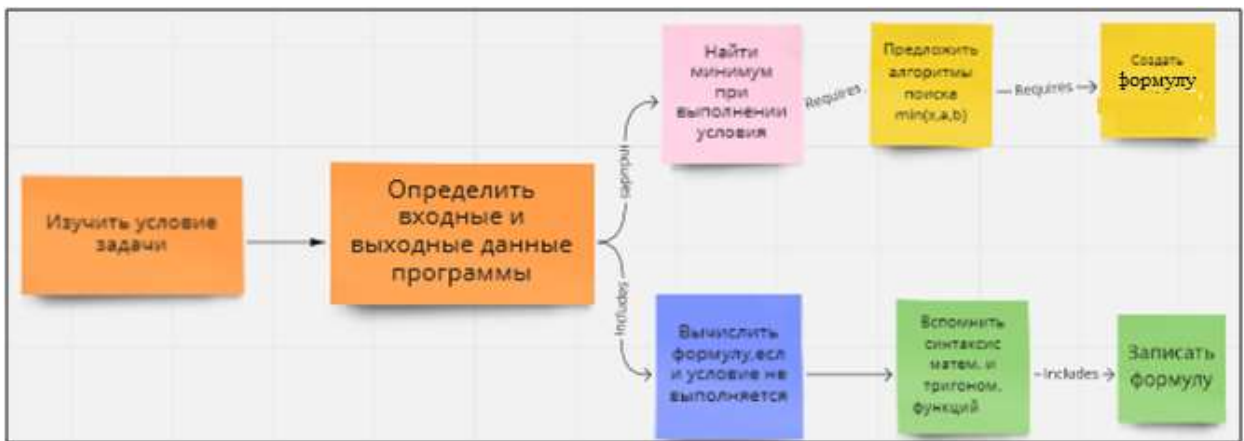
Изучить условие задачи

Определить входные и выходные данные программы

Includes

Найти минимум при выполнении условия

Requires

Предложить алгоритмы поиска min(x,a,b)

Requires

Создать формулу

Includes

Вычислить формулу,если условие не выполняется

Вспомнить синтаксис матем. и тригоном. функций

Includes

Записать формулу